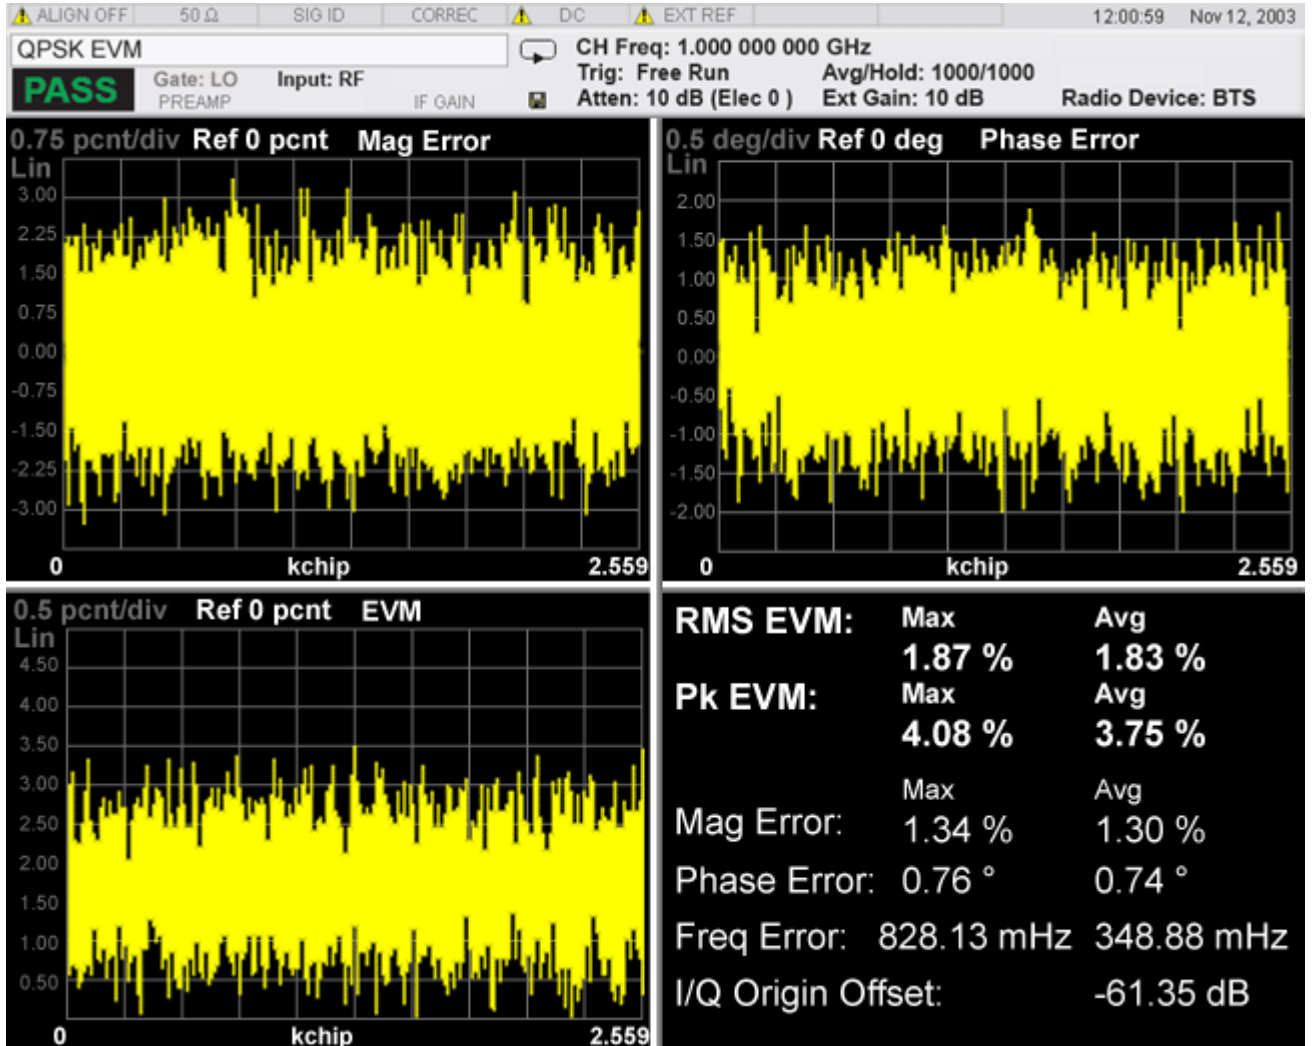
ALIGN OFF | 50 Ω | SIG ID | CORREC | DC | EXT REF | 12:00:59 Nov 12, 2003

QPSK EVM

PASS

Gate: LO
PREAMP

Input: RF

IF GAIN

CH Freq: 1.000 000 000 GHz
Trig: Free Run
Atten: 10 dB (Elec 0 )

Avg/Hold: 1000/1000
Ext Gain: 10 dB

Radio Device: BTS

0.75 pcnt/div Ref 0 pcnt Mag Error
Lin
3.00
2.25
1.50
0.75
0.00
-0.75
-1.50
-2.25
-3.00
0 kchip 2.559

0.5 deg/div Ref 0 deg Phase Error
Lin
2.00
1.50
1.00
0.50
0.00
-0.50
-1.00
-1.50
-2.00
0 kchip 2.559

0.5 pcnt/div Ref 0 pcnt EVM
Lin
4.50
4.00
3.50
3.00
2.50
2.00
1.50
1.00
0.50
0 kchip 2.559

RMS EVM: Max 1.87 % Avg 1.83 %
Pk EVM: Max 4.08 % Avg 3.75 %

Max Avg
Mag Error: 1.34 % 1.30 %
Phase Error: 0.76 ° 0.74 °
Freq Error: 828.13 mHz 348.88 mHz
I/Q Origin Offset: -61.35 dB